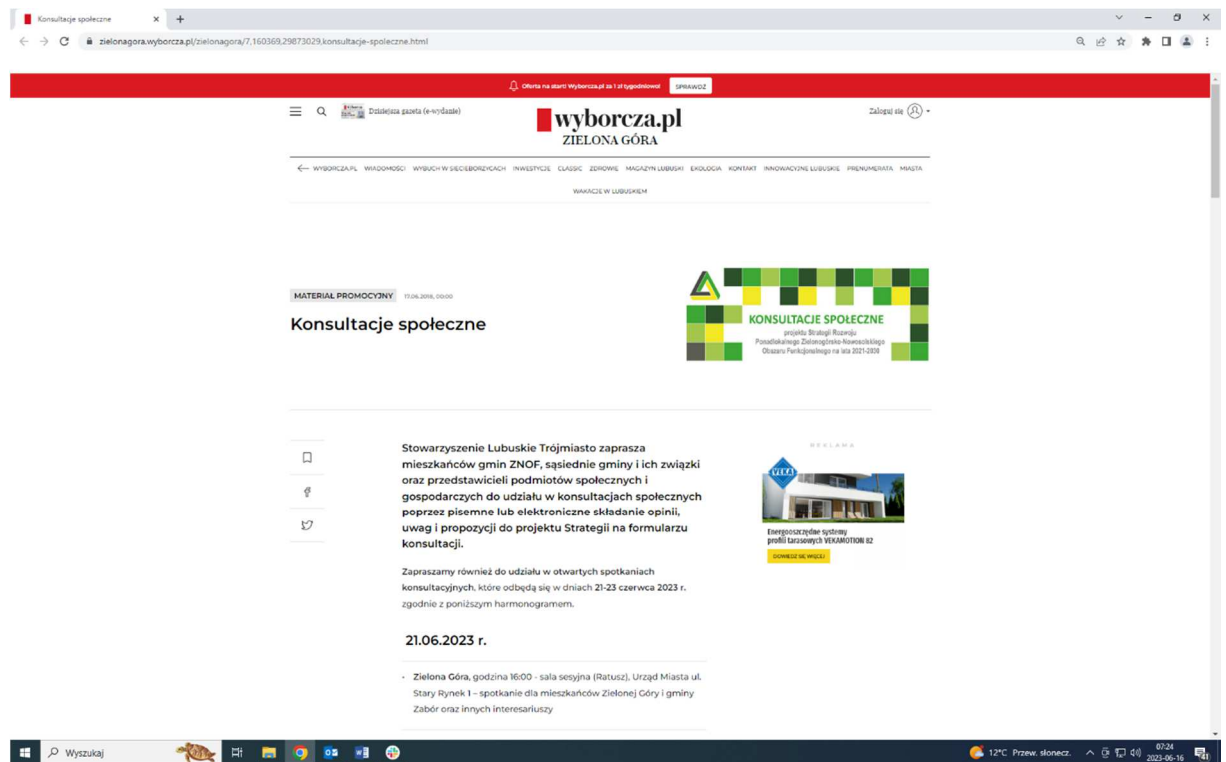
Konsultacje społeczne

zielonagora.wyborcza.pl/zielonagora/7,160369,29873029,konsultacje-spoleczne.html

Oferta na start! Wyborcza.pl za 1 zł tygodniowo! SPRAWDŹ

Dzisiejsza gazeta (e-wydanie)

wyborcza.pl
ZIELONA GÓRA

Zaloguj się

WYBORCZA.PL WIADOMOŚCI WYBUCH W SIECIEBORZYCACH INWESTYCJE CLASSIC ZDROWIE MAGAZYN LUBUSKI EKOLOGIA KONTAKT INNOWACYJNE LUBUSKIE PRENUMERATA MIASTA

WAKACJE W LUBUSKIEM

MATERIAŁ PROMOCYJNY 17.06.2016, 00:00

Konsultacje społeczne

KONSULTACJE SPOŁECZNE
projektu Strategii Rozwoju Ponadlokalnego Zielonogórsko-Nowosolskiego Obszaru Funkcjonalnego na lata 2021-2030

Stowarzyszenie Lubuskie Trójmiasto zaprasza mieszkańców gmin ZNOF, sąsiednie gminy i ich związki oraz przedstawicieli podmiotów społecznych i gospodarczych do udziału w konsultacjach społecznych poprzez pisemne lub elektroniczne składanie opinii, uwag i propozycji do projektu Strategii na formularzu konsultacji.

Zapraszamy również do udziału w otwartych spotkaniach konsultacyjnych, które odbędą się w dniach 21-23 czerwca 2023 r. zgodnie z poniższym harmonogramem.

21.06.2023 r.

· Zielona Góra, godzina 16:00 - sala sesyjna (Ratusz), Urząd Miasta ul. Stary Rynek 1 – spotkanie dla mieszkańców Zielonej Góry i gminy Zabór oraz innych interesariuszy

REKLAMA

VEKA

Energooszczędne systemy profili tarasowych VEKAMOTION 82

DOWIEDZ SIĘ WIĘCEJ

Wyszukaj

12°C Przew. słonecz.

07:24
2023-06-16